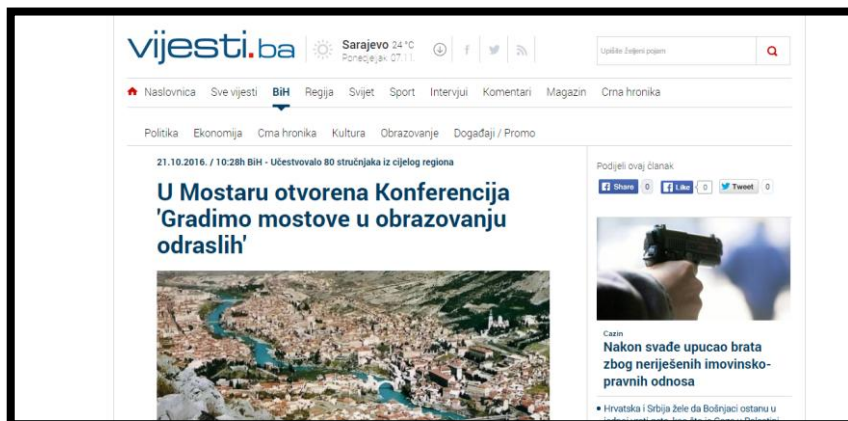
vijesti.ba

Sarajevo 24 °C
Ponedjeljak 07.11.

Upišite željeni pojam

Naslovnica Sve vijesti BiH Regija Svijet Sport Intervjui Komentari Magazin Crna hronika

Politika Ekonomija Crna hronika Kultura Obrazovanje Događaji / Promo

21.10.2016. / 10:28h BiH - Učestvovalo 80 stručnjaka iz cijelog regiona

U Mostaru otvorena Konferencija 'Gradimo mostove u obrazovanju odraslih'

Podijeli ovaj članak

Share 0 Like 0 Tweet 0

Cazin

Nakon svađe upucao brata zbog neriješenih imovinsko-pravnih odnosa

• Hrvatska i Srbija žele da Bošnjaci ostanu u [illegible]